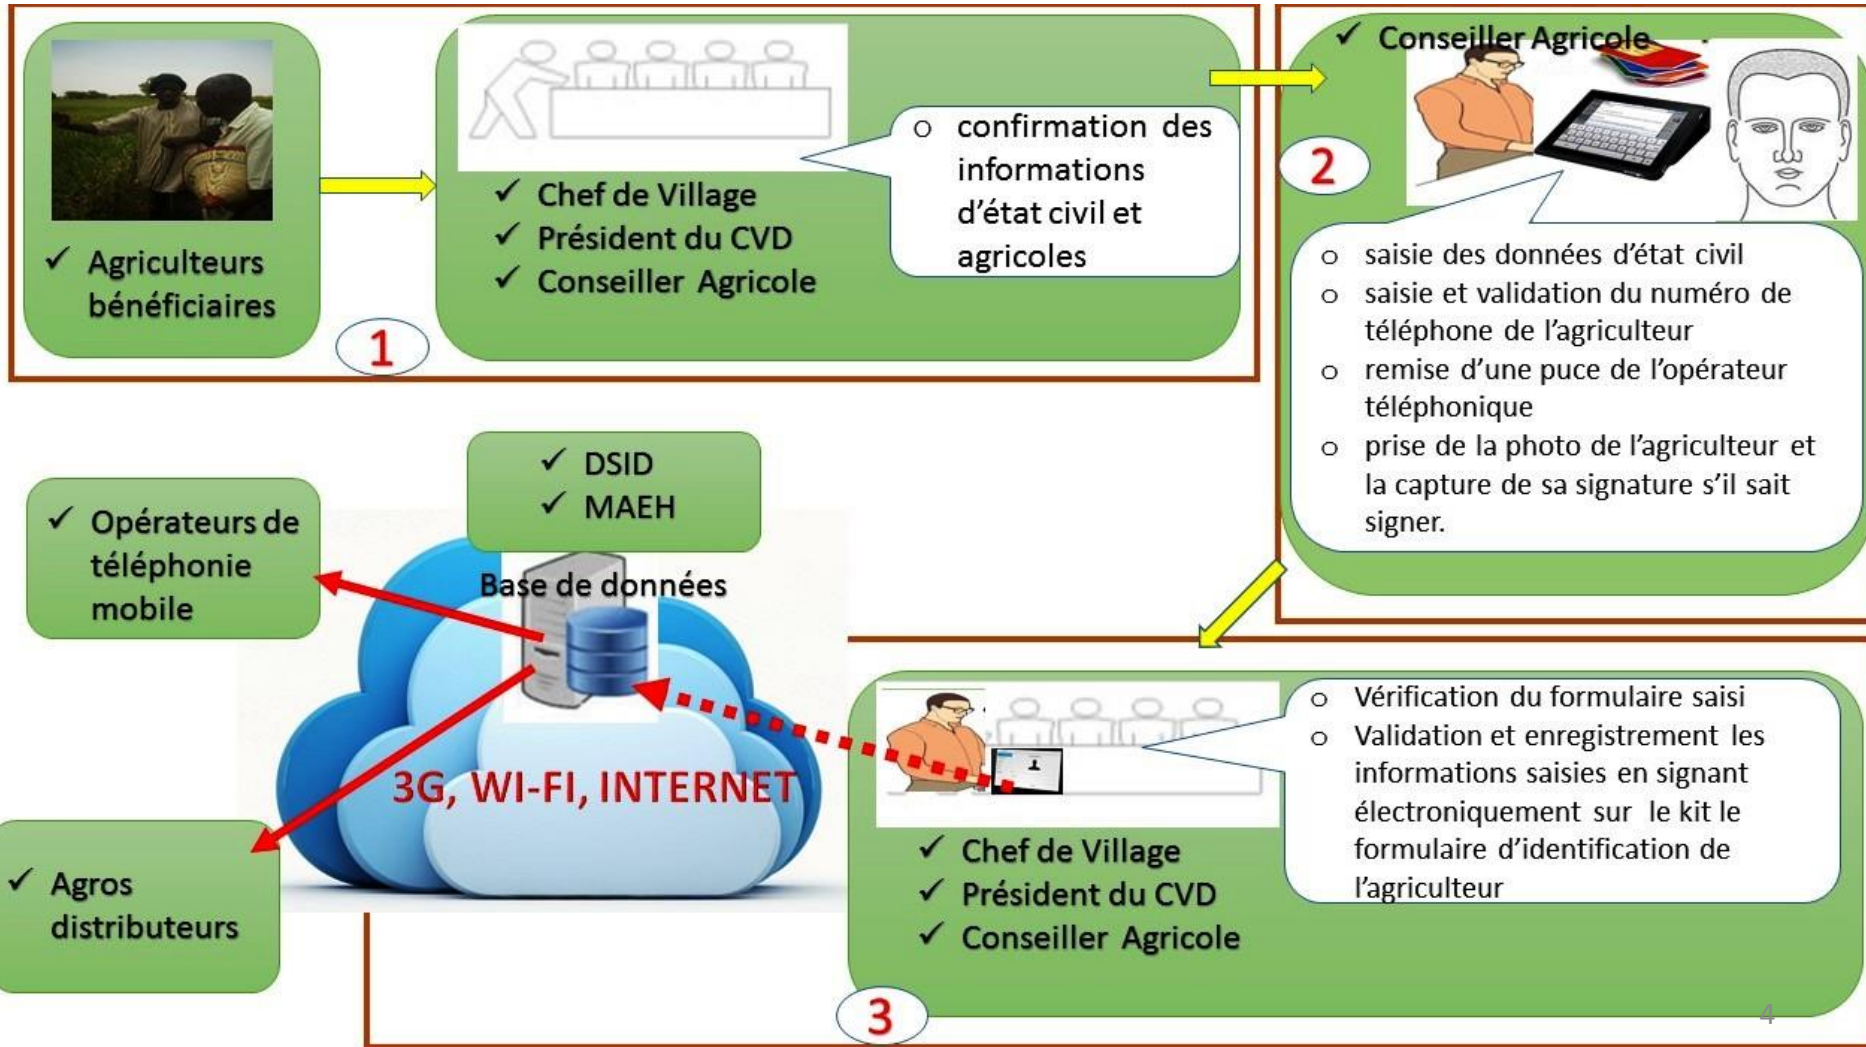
✓ Agriculteurs bénéficiaires

1

✓ Chef de Village
✓ Président du CVD
✓ Conseiller Agricole

○ confirmation des informations d'état civil et agricoles

✓ Conseiller Agricole

2

○ saisie des données d'état civil
○ saisie et validation du numéro de téléphone de l'agriculteur
○ remise d'une puce de l'opérateur téléphonique
○ prise de la photo de l'agriculteur et la capture de sa signature s'il sait signer.

✓ DSID
✓ MAEH

✓ Opérateurs de téléphonie mobile

Base de données

3G, WI-FI, INTERNET

✓ Agros distributeurs

○ Vérification du formulaire saisi
○ Validation et enregistrement les informations saisies en signant électroniquement sur le kit le formulaire d'identification de l'agriculteur

✓ Chef de Village
✓ Président du CVD
✓ Conseiller Agricole

3

4